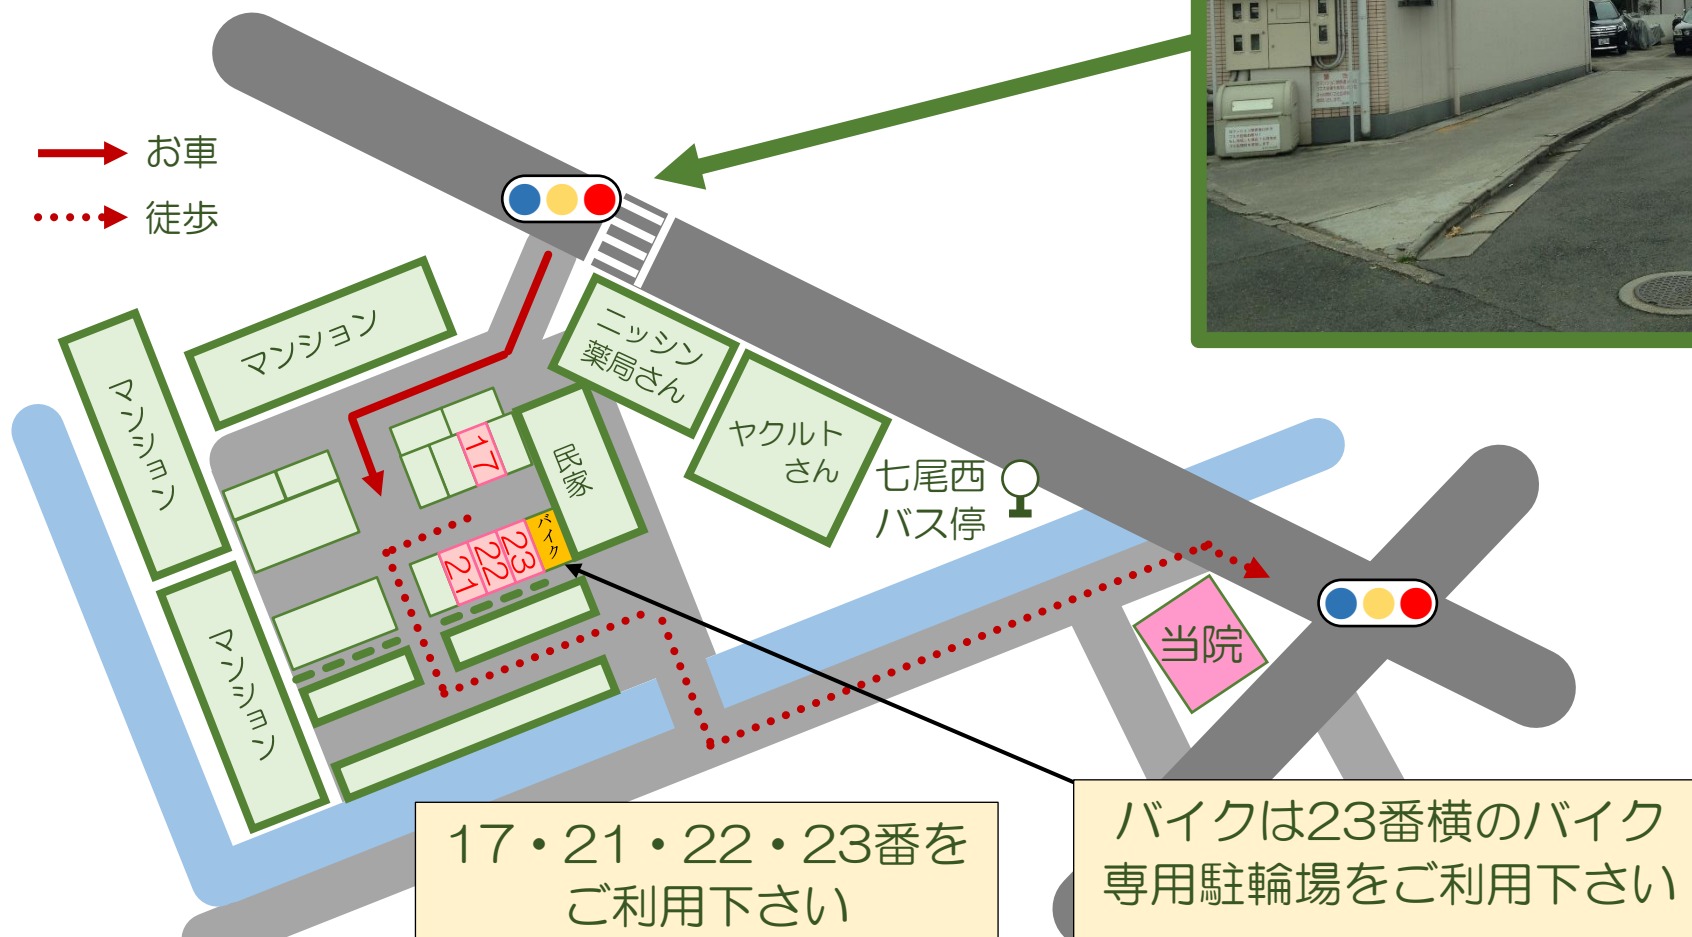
お車
徒歩

マンション
マンション
マンション
ニッシン
薬局さん
ヤクルト
さん
民家
17
23
22
21
バイク
七尾西
バス停
当院

17・21・22・23番を
ご利用下さい

バイクは23番横のバイク
専用駐輪場をご利用下さい